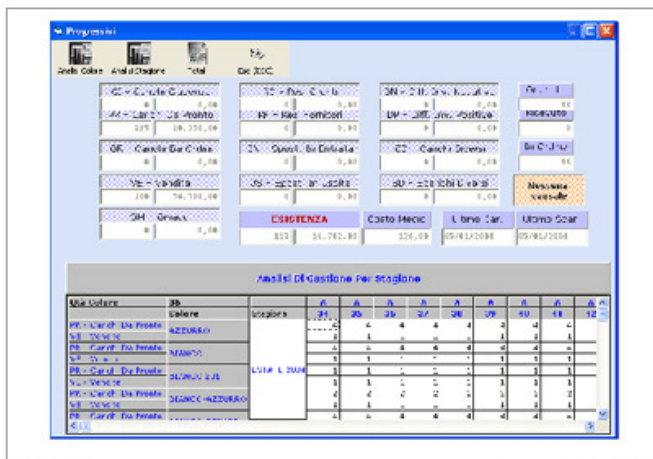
Progressivi

Analisi Colore
Analisi Stagione
Totali
Esc (ESC)

ESISTENZA
813
16.752,00

Costo Medio
126,00

Ultimo Car.
05/01/2004

Ultimo Scar.
05/01/2004

VE - Vendita
100
14.100,00

GR - Carico Da Ordine

Ordini
Ricevuto
Da Ordinare

Nessuna vendita

Analisi Di Gestione Per Stagione

| Var. Colore | 36 | Stagione | 34 | 35 | 36 | 37 | 38 | 39 | 40 | 41 | 42 |
|---|---|---|---|---|---|---|---|---|---|---|---|
| | Colore | | | | | | | | | | |
| PR - Carico Da Pronto | AZZURRO | | 4 | 4 | 4 | 4 | 4 | 4 | 4 | 4 | |
| VE - Vendite | | | 1 | 1 | | | | 1 | 1 | 1 | |
| PR - Carico Da Pronto | BIANCO | | 4 | 4 | 4 | 4 | 4 | 4 | 4 | 4 | |
| VE - Vendite | | | 1 | 1 | | | | 1 | 1 | 1 | |
| PR - Carico Da Pronto | BIANCO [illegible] | ESTATE 2004 | 1 | 1 | 1 | 1 | 1 | 1 | 1 | 1 | |
| VE - Vendite | | | 1 | 1 | 1 | 1 | 1 | 1 | 1 | 1 | |
| PR - Carico Da Pronto | BIANCO-AZZURRO | | 4 | 4 | 4 | 4 | 4 | 4 | 4 | 4 | |
| VE - Vendite | | | 1 | 1 | | | | 1 | 1 | 1 | |
| PR - Carico Da Pronto | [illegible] | | 4 | 4 | 4 | 4 | 4 | 4 | 4 | 4 | |